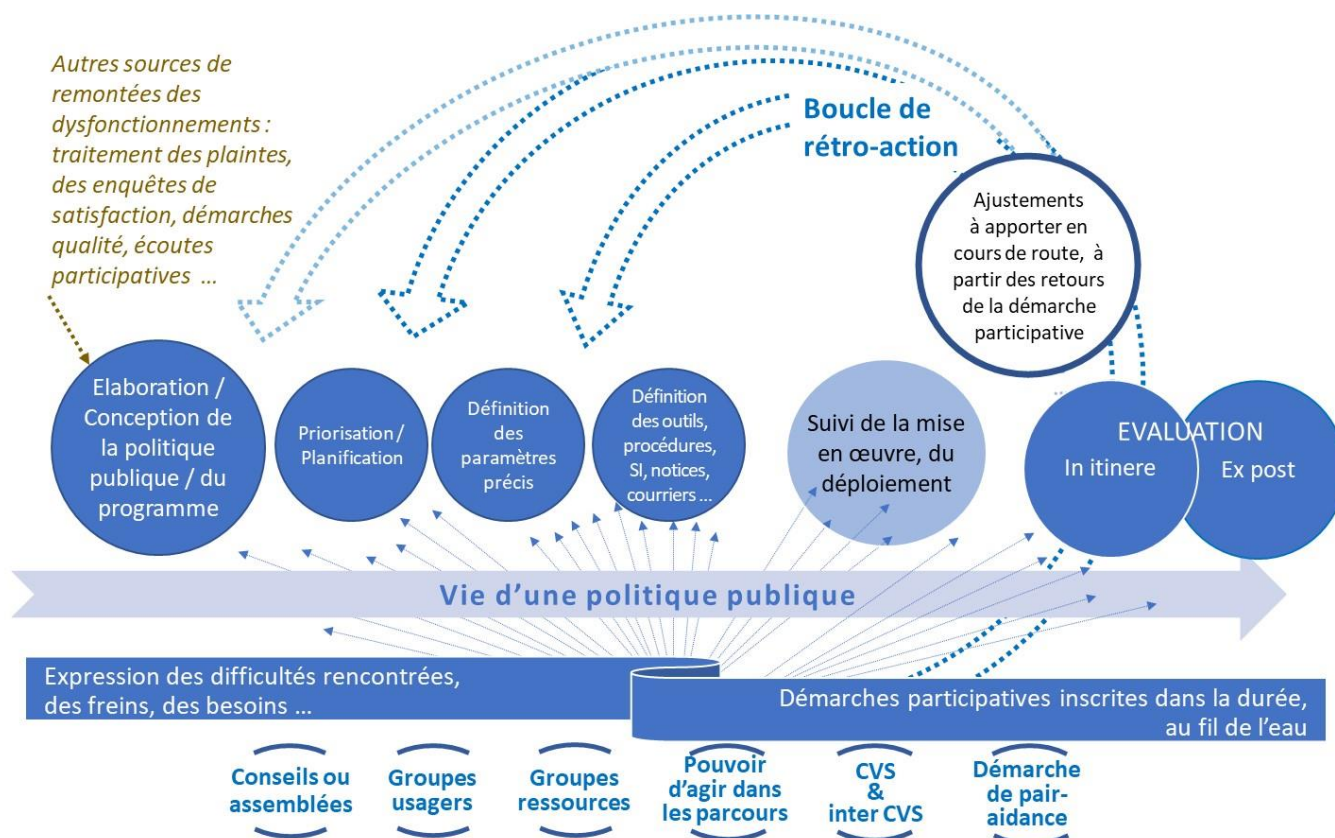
Autres sources de remontées des dysfonctionnements : traitement des plaintes, des enquêtes de satisfaction, démarches qualité, écoutes participatives ...

Boucle de rétro-action

Ajustements à apporter en cours de route, à partir des retours de la démarche participative

Elaboration / Conception de la politique publique / du programme

Priorisation / Planification

Définition des paramètres précis

Définition des outils, procédures, SI, notices, courriers ...

Suivi de la mise en œuvre, du déploiement

EVALUATION

In itinere

Ex post

Vie d'une politique publique

Expression des difficultés rencontrées, des freins, des besoins ...

Démarches participatives inscrites dans la durée, au fil de l'eau

Conseils ou assemblées

Groupes usagers

Groupes ressources

Pouvoir d'agir dans les parcours

CVS & inter CVS

Démarche de pair-aidance